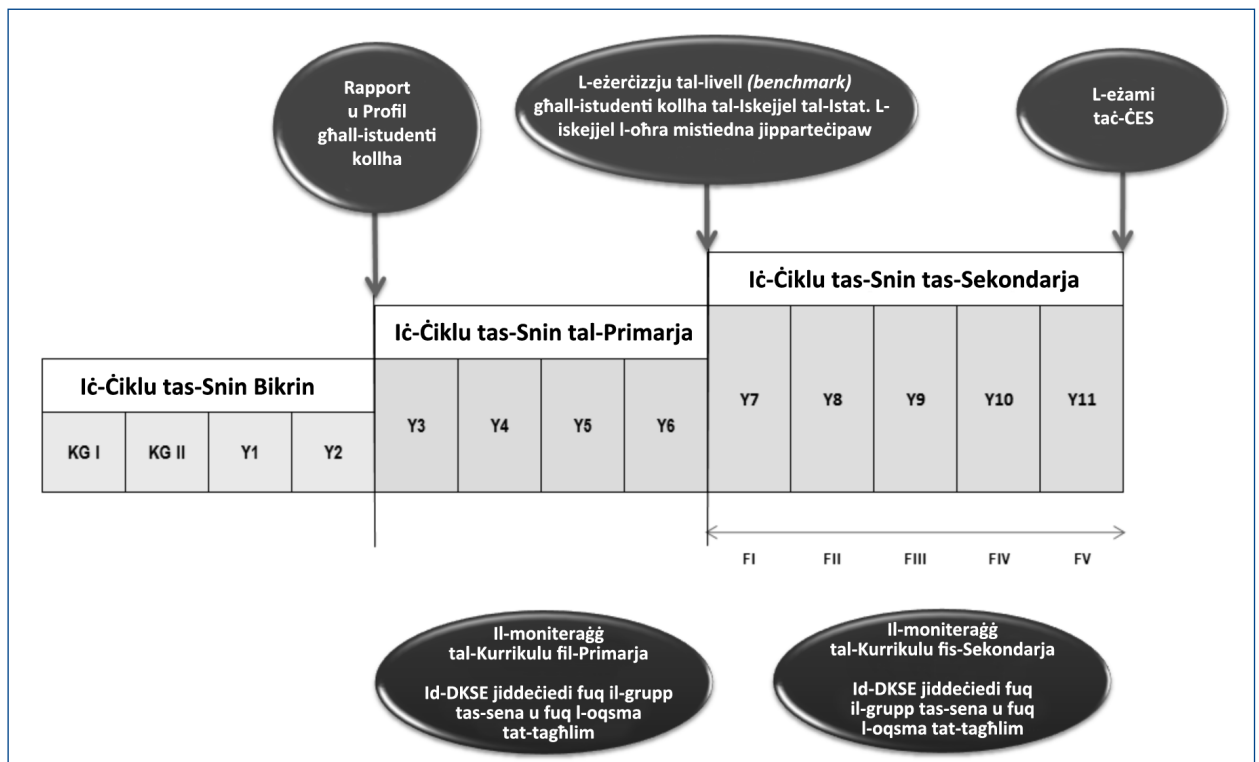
Rapport u Profil għall-istudenti kollha

L-eżerċizzju tal-livell *(benchmark)* għall-istudenti kollha tal-Iskejjel tal-Istat. L-iskejjel l-oħra mistiedna jipparteċipaw

L-eżami taċ-ĊES

Iċ-Ċiklu tas-Snin tas-Sekondarja

Iċ-Ċiklu tas-Snin tal-Primarja

Iċ-Ċiklu tas-Snin Bikrin

| KG I | KG II | Y1 | Y2 | Y3 | Y4 | Y5 | Y6 | Y7 | Y8 | Y9 | Y10 | Y11 |
|---|---|---|---|---|---|---|---|---|---|---|---|---|

FI FII FIII FIV FV

Il-moniteraġġ tal-Kurrikulu fil-Primarja

Id-DKSE jiddeċiedi fuq il-grupp tas-sena u fuq l-oqsma tat-tagħlim

Il-moniteraġġ tal-Kurrikulu fis-Sekondarja

Id-DKSE jiddeċiedi fuq il-grupp tas-sena u fuq l-oqsma tat-tagħlim